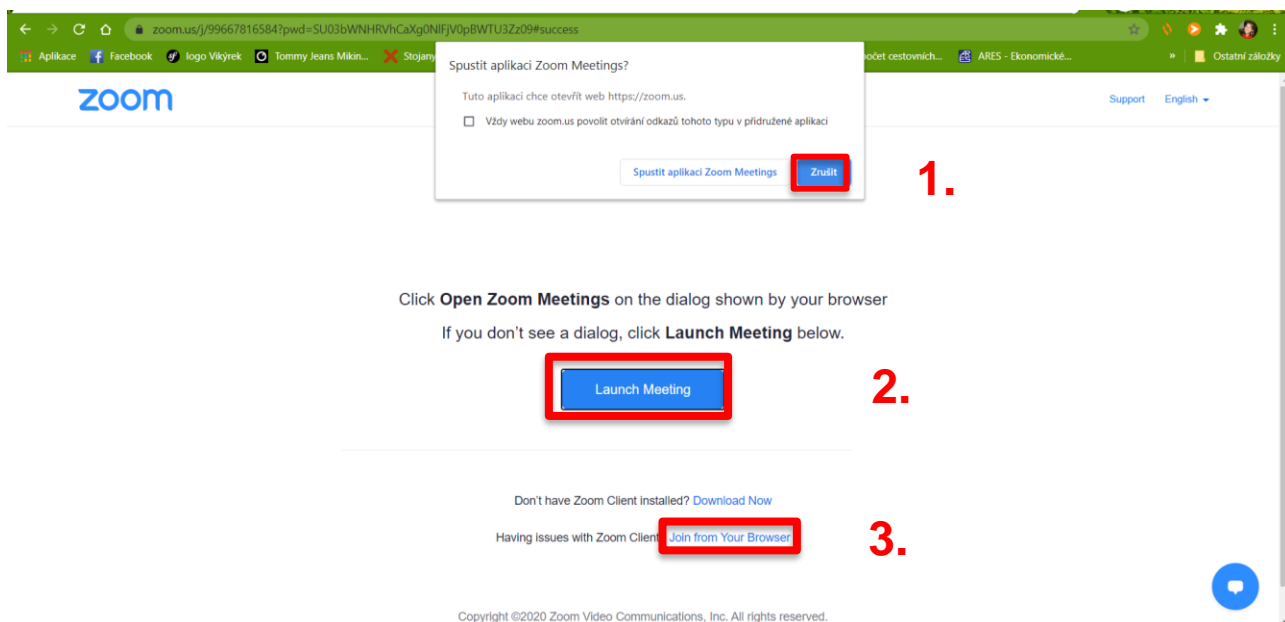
zoom.us/j/99667816584?pwd=SU03bWNHRVhCaXg0NlFjV0pBWTU3Zz09#success

Aplikace Facebook logo Vikýrek Tommy Jeans Mikin... Stojany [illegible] počet cestovních... ARES - Ekonomické... » Ostatní záložky

zoom

Support English

Spustit aplikaci Zoom Meetings?

Tuto aplikaci chce otevřít web https://zoom.us.

Vždy webu zoom.us povolit otvírání odkazů tohoto typu v přidružené aplikaci

Spustit aplikaci Zoom Meetings

Zrušit

1.

Click **Open Zoom Meetings** on the dialog shown by your browser

If you don't see a dialog, click **Launch Meeting** below.

Launch Meeting

2.

Don't have Zoom Client installed? Download Now

Having issues with Zoom Client? Join from Your Browser

3.

Copyright ©2020 Zoom Video Communications, Inc. All rights reserved.